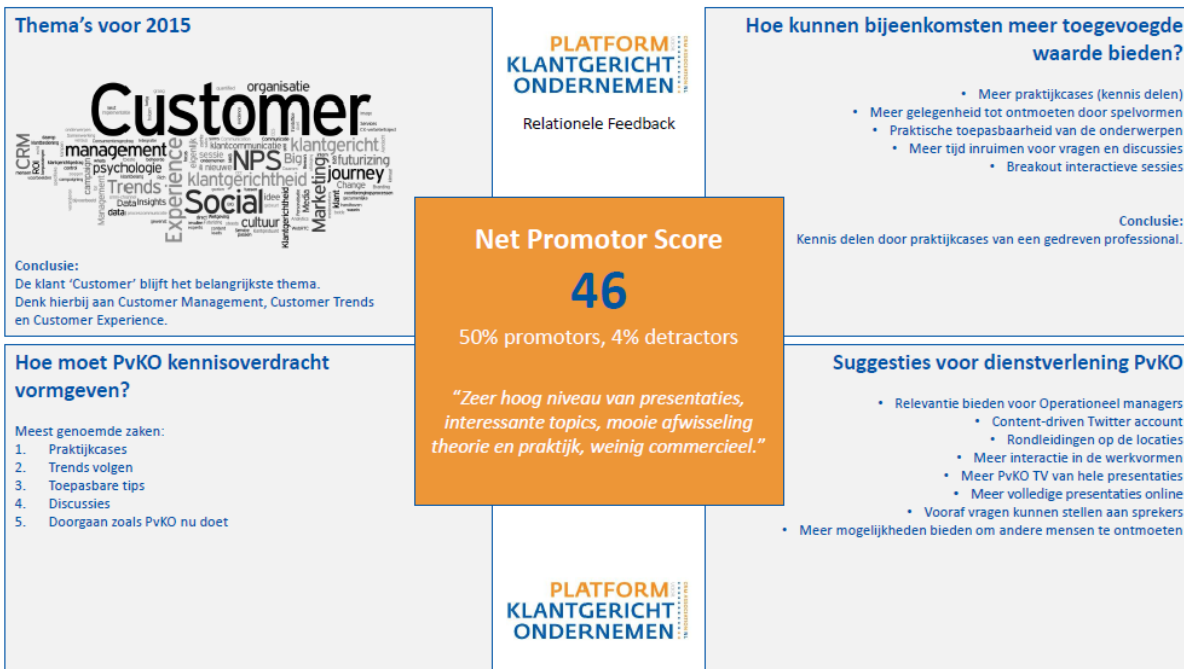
Thema's voor 2015

organisatie
Customer
management
CRM
NPS
klantgericht
psychologie
Big
futurizing
journey
Trends
Experience
klantgerichtheid
Social
Marketing
Change
Data
Insights
cultuur
data
ROI
sessie
klantcommunicatie
idee

Conclusie:
De klant 'Customer' blijft het belangrijkste thema.
Denk hierbij aan Customer Management, Customer Trends en Customer Experience.

PLATFORM
KLANTGERICHT
ONDERNEMEN

Relationele Feedback

Hoe kunnen bijeenkomsten meer toegevoegde waarde bieden?

• Meer praktijkcases (kennis delen)
• Meer gelegenheid tot ontmoeten door spelvormen
• Praktische toepasbaarheid van de onderwerpen
• Meer tijd inruimen voor vragen en discussies
• Breakout interactieve sessies

Conclusie:
Kennis delen door praktijkcases van een gedreven professional.

Net Promotor Score
46
50% promotors, 4% detractors

"Zeer hoog niveau van presentaties, interessante topics, mooie afwisseling theorie en praktijk, weinig commercieel."

Hoe moet PvKO kennisoverdracht vormgeven?

Meest genoemde zaken:
1. Praktijkcases
2. Trends volgen
3. Toepasbare tips
4. Discussies
5. Doorgaan zoals PvKO nu doet

Suggesties voor dienstverlening PvKO

• Relevantie bieden voor Operationeel managers
• Content-driven Twitter account
• Rondleidingen op de locaties
• Meer interactie in de werkvormen
• Meer PvKO TV van hele presentaties
• Meer volledige presentaties online
• Vooraf vragen kunnen stellen aan sprekers
• Meer mogelijkheden bieden om andere mensen te ontmoeten

PLATFORM
KLANTGERICHT
ONDERNEMEN